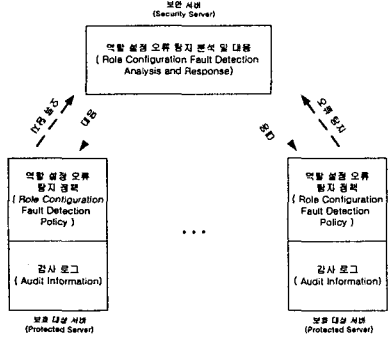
보안 서버
(Security Server)

역할 설정 오류 탐지 분석 및 대응
( Role Configuration Fault Detection Analysis and Response)

오류 탐지

대응

대응

오류 탐지

역할 설정 오류 탐지 정책
( Role Configuration Fault Detection Policy )

감사 로그
( Audit Information)

보호 대상 서버
(Protected Server)

• • •

역할 설정 오류 탐지 정책
( Role Configuration Fault Detection Policy )

감사 로그
( Audit Information)

보호 대상 서버
(Protected Server)